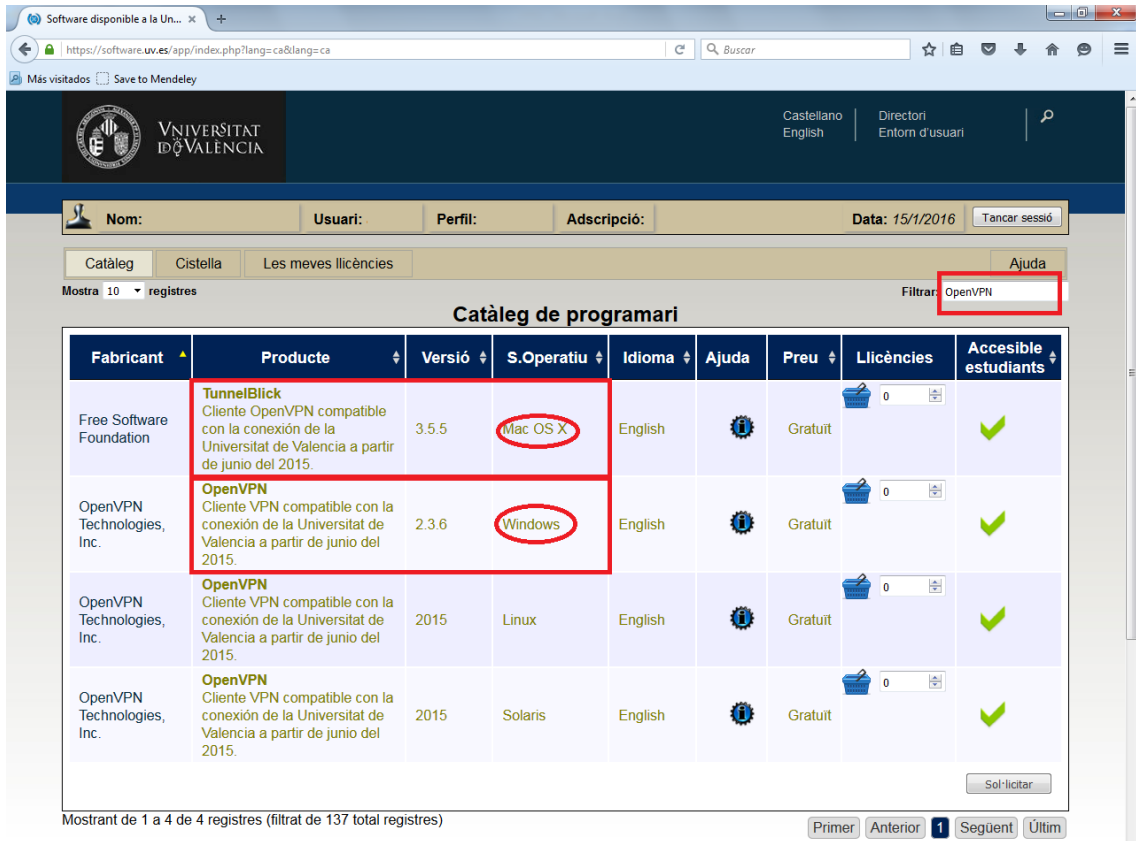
Software disponible a la Un... ×
+

https://software.uv.es/app/index.php?lang=ca&lang=ca
Buscar

Más visitados
Save to Mendeley

VNIVERSITAT DE VALÈNCIA

Castellano
English
Directori
Entorn d'usuari

Nom:
Usuari:
Perfil:
Adscripció:
Data: 15/1/2016
Tancar sessió

Catàleg
Cistella
Les meves llicències
Ajuda

Mostra 10 registres
Filtrar: OpenVPN

Catàleg de programari

| Fabricant | Producte | Versió | S.Operatiu | Idioma | Ajuda | Preu | Llicències | Accesible estudiants |
|---|---|---|---|---|---|---|---|---|
| Free Software Foundation | TunnelBlick Cliente OpenVPN compatible con la conexión de la Universitat de Valencia a partir de junio del 2015. | 3.5.5 | Mac OS X | English | | Gratuït | 0 | |
| OpenVPN Technologies, Inc. | OpenVPN Cliente VPN compatible con la conexión de la Universitat de Valencia a partir de junio del 2015. | 2.3.6 | Windows | English | | Gratuït | 0 | |
| OpenVPN Technologies, Inc. | OpenVPN Cliente VPN compatible con la conexión de la Universitat de Valencia a partir de junio del 2015. | 2015 | Linux | English | | Gratuït | 0 | |
| OpenVPN Technologies, Inc. | OpenVPN Cliente VPN compatible con la conexión de la Universitat de Valencia a partir de junio del 2015. | 2015 | Solaris | English | | Gratuït | 0 | |

Sol·licitar

Mostrant de 1 a 4 de 4 registres (filtrat de 137 total registres)
Primer Anterior 1 Següent Últim